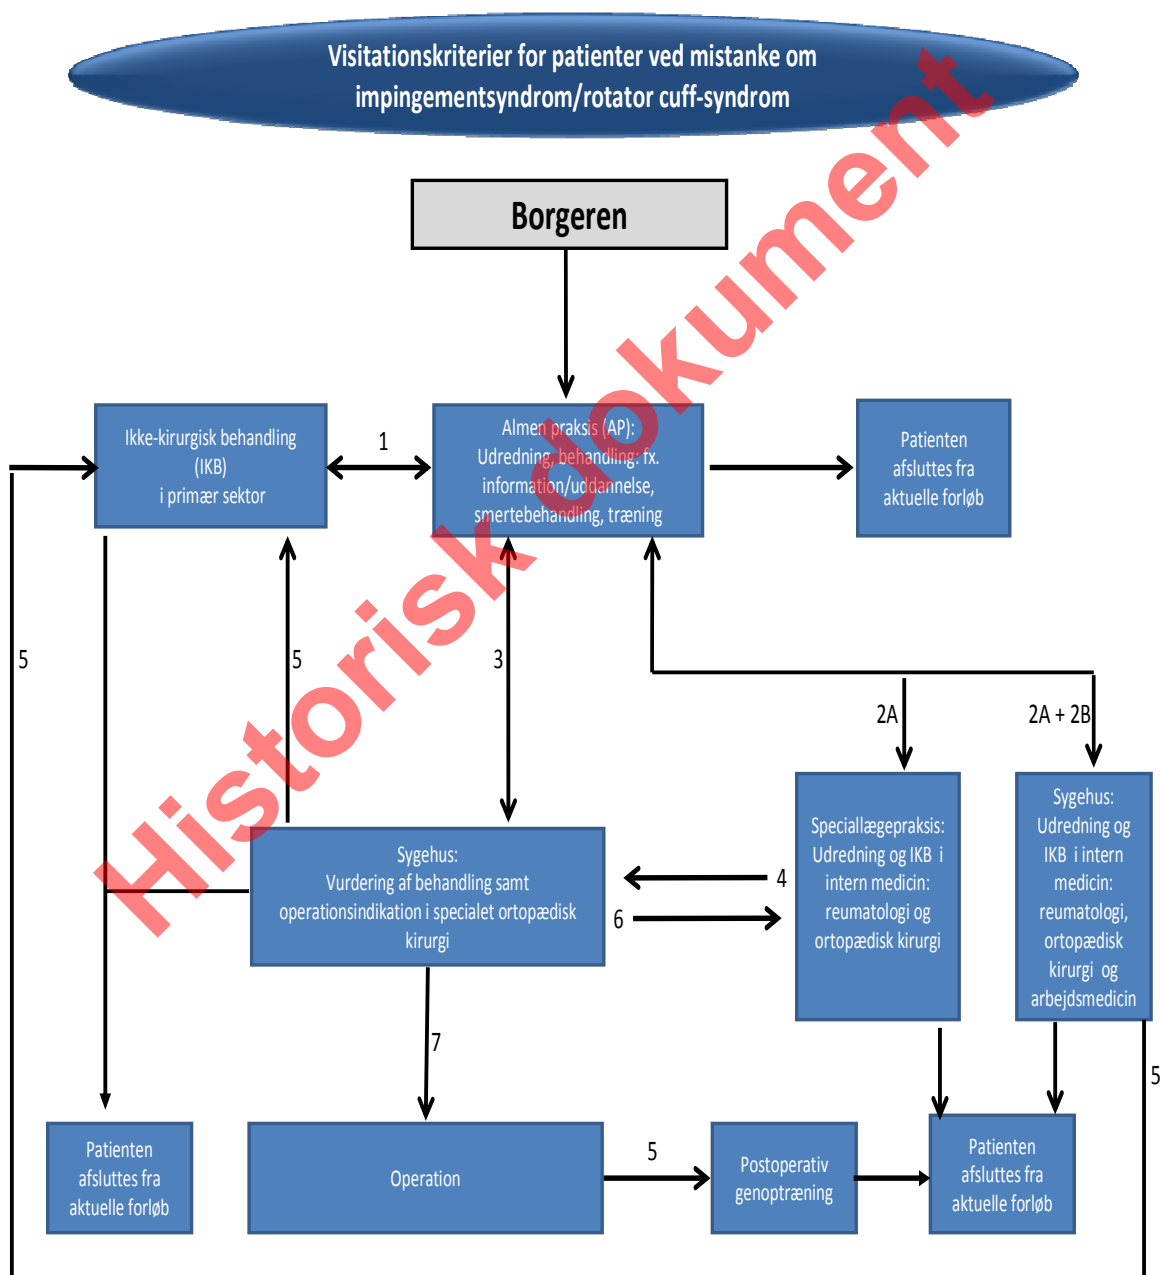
Visitationskriterier for patienter ved mistanke om impingementsyndrom/rotator cuff-syndrom

Historisk dokument

Borgeren

Ikke-kirurgisk behandling (IKB) i primær sektor

1

Almen praksis (AP): Udredning, behandling: fx. information/uddannelse, smertebehandling, træning

Patienten afsluttes fra aktuelle forløb

5

5

3

2A

2A + 2B

Speciallægepraksis: Udredning og IKB i intern medicin: reumatologi og ortopædisk kirurgi

Sygehus: Udredning og IKB i intern medicin: reumatologi, ortopædisk kirurgi og arbejdsmedicin

Sygehus: Vurdering af behandling samt operationsindikation i specialet ortopædisk kirurgi

4

6

7

5

Patienten afsluttes fra aktuelle forløb

Operation

5

Postoperativ genoptræning

Patienten afsluttes fra aktuelle forløb